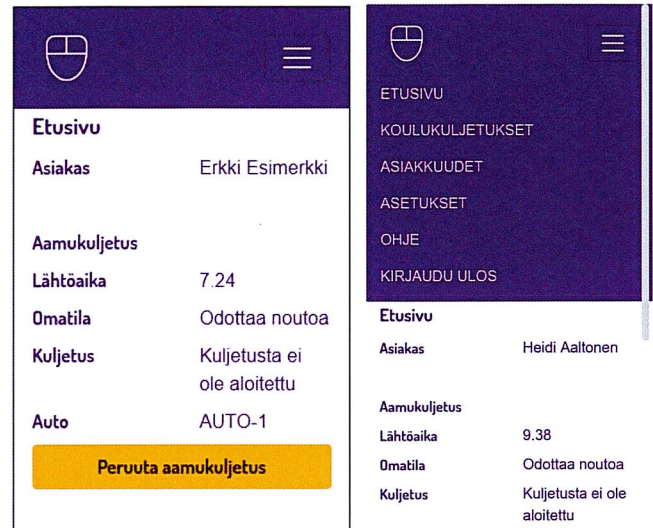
Etusivu

| | |
|---|---|
| Asiakas | Erkki Esimerkki |

Aamukuljetus

| | |
|---|---|
| Lähtöaika | 7.24 |
| Omatila | Odottaa noutoa |
| Kuljetus | Kuljetusta ei ole aloitettu |
| Auto | AUTO-1 |

Peruuta aamukuljetus

ETUSIVU
KOULUKULJETUKSET
ASIAKKUUDET
ASETUKSET
OHJE
KIRJAUDU ULOS

Etusivu

| | |
|---|---|
| Asiakas | Heidi Aaltonen |

Aamukuljetus

| | |
|---|---|
| Lähtöaika | 9.38 |
| Omatila | Odottaa noutoa |
| Kuljetus | Kuljetusta ei ole aloitettu |